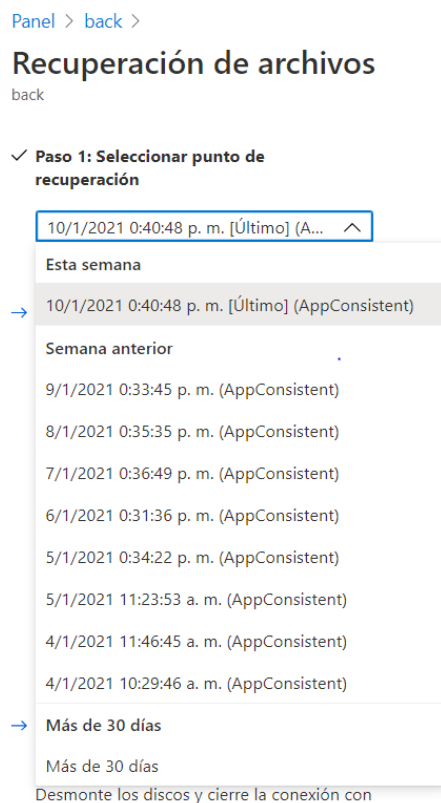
Panel > back >

Recuperación de archivos

back

✓ Paso 1: Seleccionar punto de recuperación

10/1/2021 0:40:48 p. m. [Último] (A...

Esta semana

10/1/2021 0:40:48 p. m. [Último] (AppConsistent)

Semana anterior

9/1/2021 0:33:45 p. m. (AppConsistent)

8/1/2021 0:35:35 p. m. (AppConsistent)

7/1/2021 0:36:49 p. m. (AppConsistent)

6/1/2021 0:31:36 p. m. (AppConsistent)

5/1/2021 0:34:22 p. m. (AppConsistent)

5/1/2021 11:23:53 a. m. (AppConsistent)

4/1/2021 11:46:45 a. m. (AppConsistent)

4/1/2021 10:29:46 a. m. (AppConsistent)

Más de 30 días

Más de 30 días

Desmonte los discos y cierre la conexión con